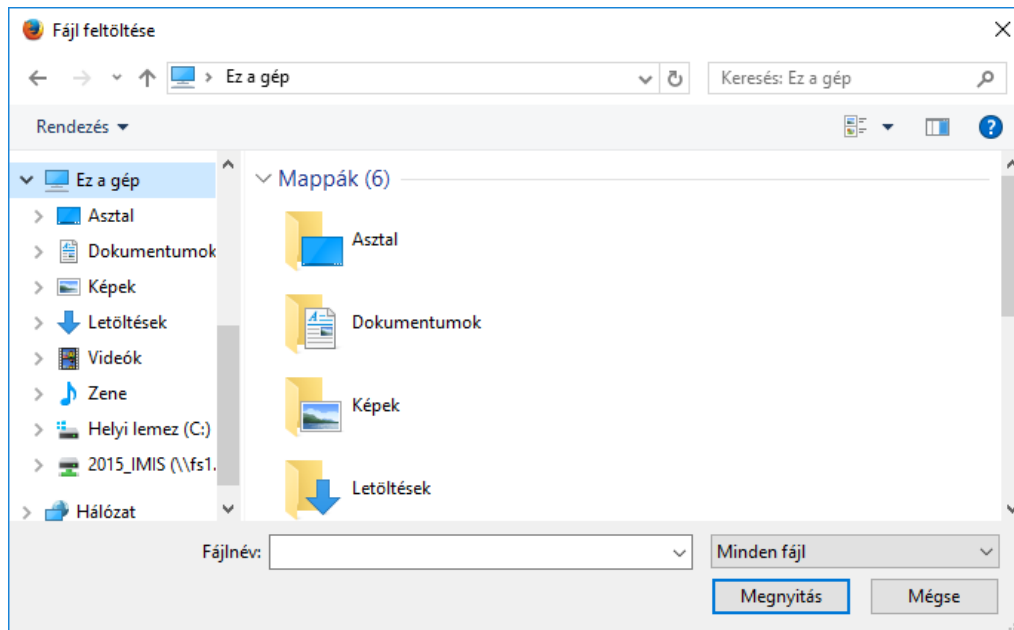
Fájl feltöltése

Ez a gép

Keresés: Ez a gép

Rendezés

Ez a gép
Asztal
Dokumentumok
Képek
Letöltések
Videók
Zene
Helyi lemez (C:)
2015_IMIS (\\fs1.
Hálózat

Mappák (6)

Asztal

Dokumentumok

Képek

Letöltések

Fájlnév:

Minden fájl

Megnyitás

Mégse